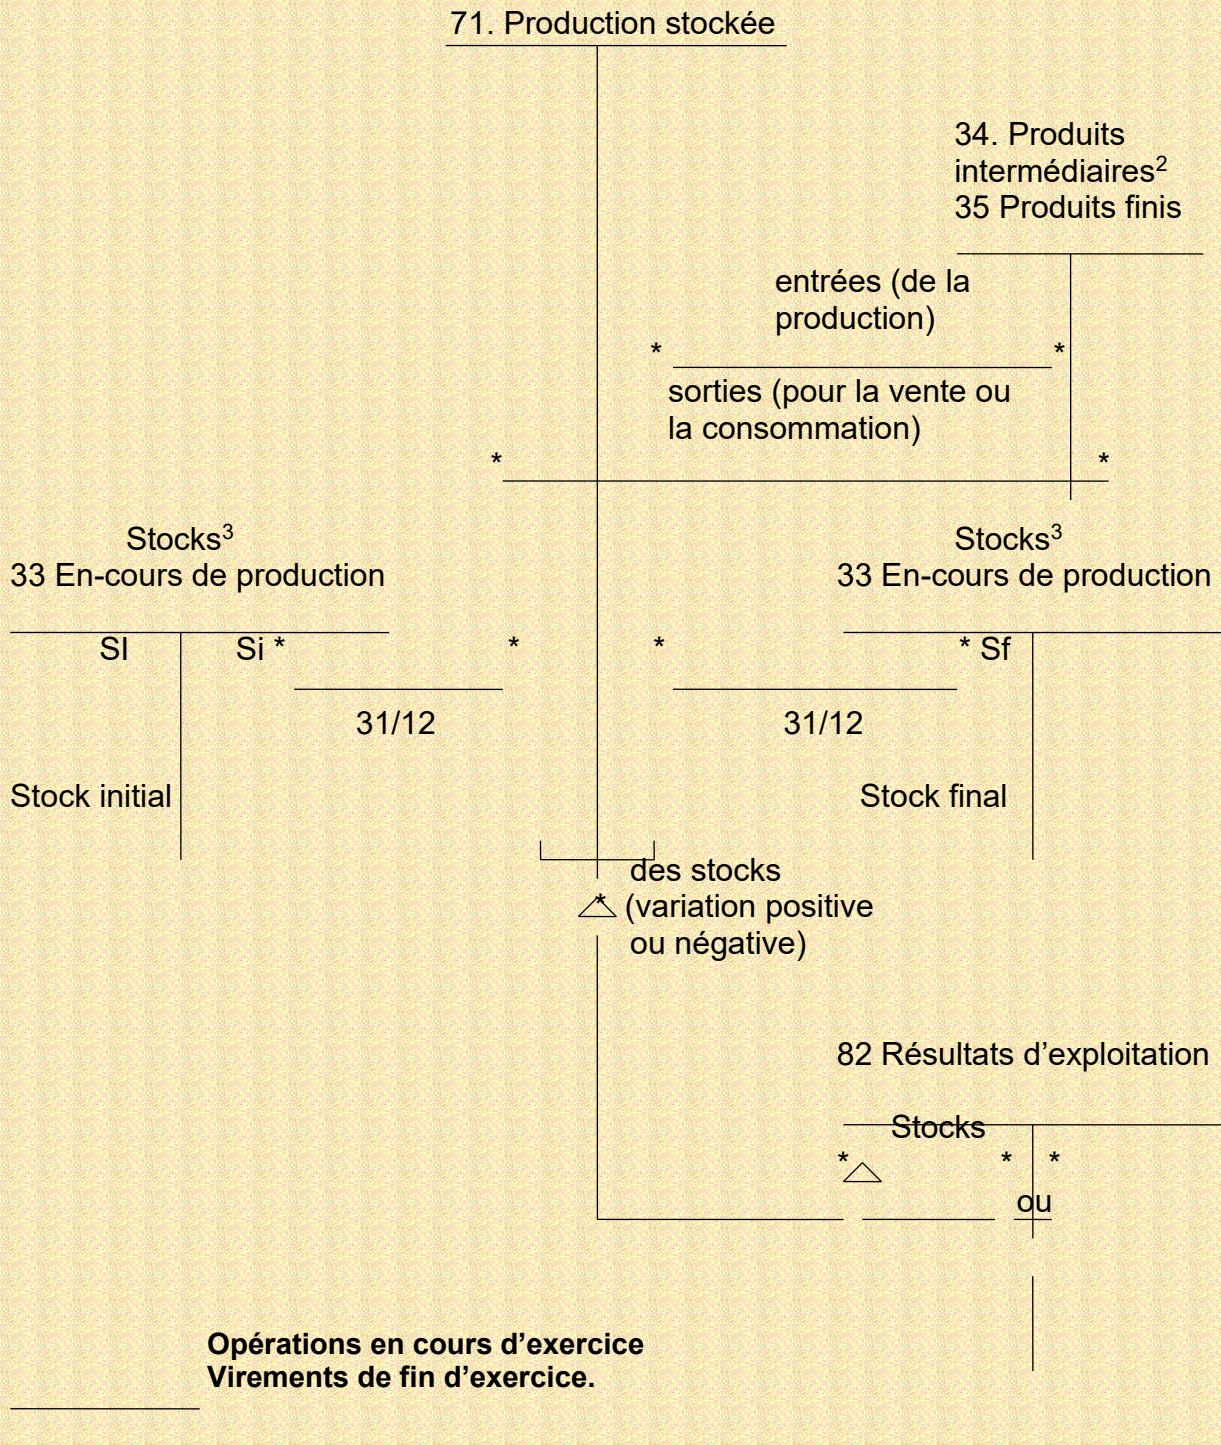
71. Production stockée

34. Produits intermédiaires$^2$
35 Produits finis

entrées (de la production)

*

*

sorties (pour la vente ou la consommation)

*

*

Stocks$^3$
33 En-cours de production

SI

Si *

*

Stock initial

31/12

Stocks$^3$
33 En-cours de production

*

* Sf

31/12

Stock final

$\triangle$ des stocks (variation positive ou négative)

82 Résultats d'exploitation

Stocks

* $\triangle$

*

*

ou

Opérations en cours d'exercice
Virements de fin d'exercice.